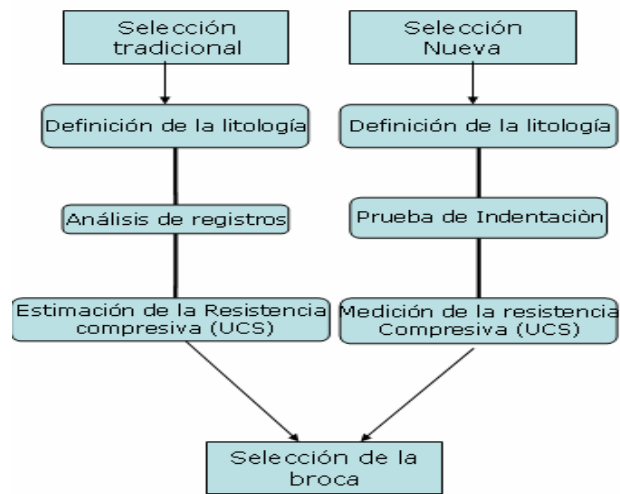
Selección tradicional

Definición de la litología

Análisis de registros

Estimación de la Resistencia compresiva (UCS)

Selección Nueva

Definición de la litología

Prueba de Indentaciòn

Medición de la resistencia Compresiva (UCS)

Selección de la broca